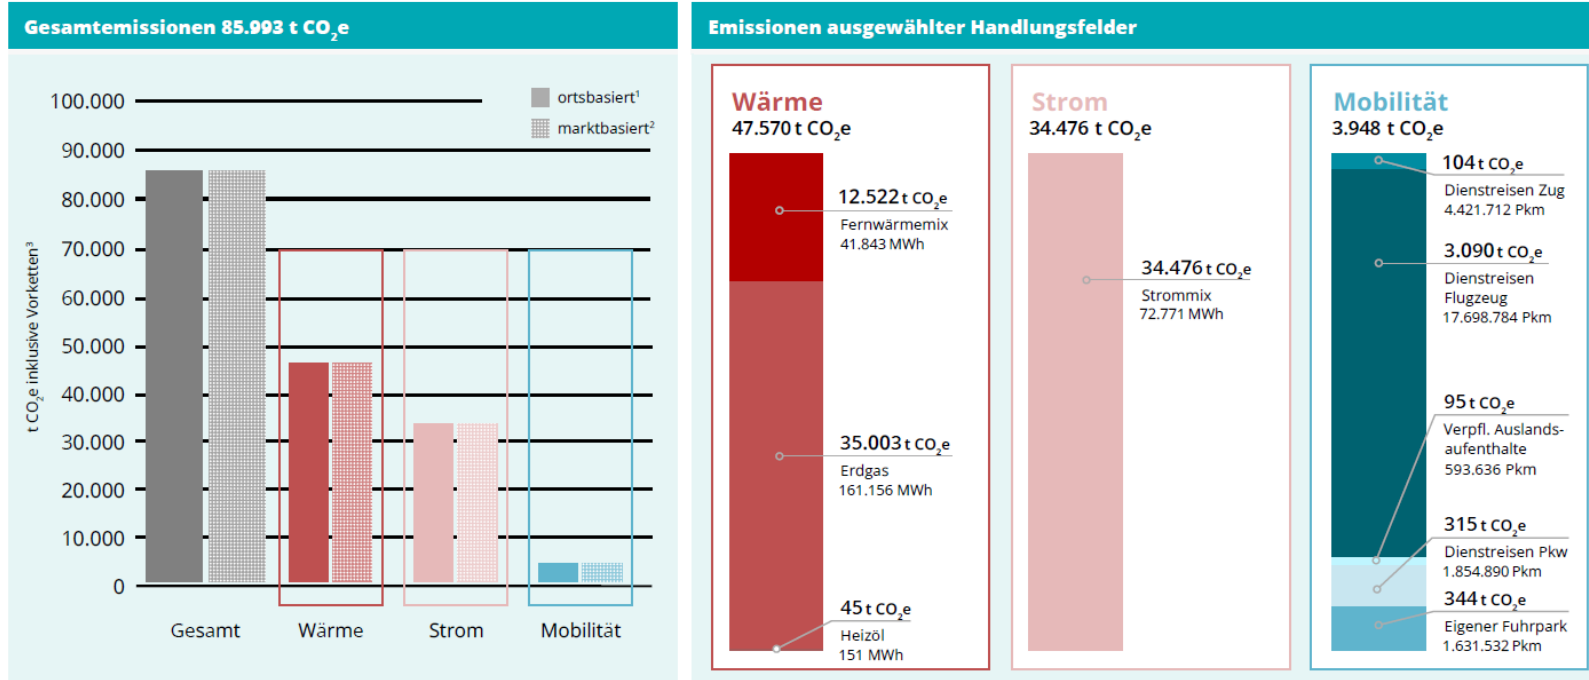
Gesamtemissionen 85.993 t $CO_2$e

100.000
90.000
80.000
70.000
60.000
50.000
40.000
30.000
20.000
10.000
0

ortsbasiert¹
marktbasiert²

t $CO_2$e inklusive Vorketten³

Gesamt
Wärme
Strom
Mobilität

Emissionen ausgewählter Handlungsfelder

Wärme
47.570 t $CO_2$e

12.522 t $CO_2$e
Fernwärmemix
41.843 MWh

35.003 t $CO_2$e
Erdgas
161.156 MWh

45 t $CO_2$e
Heizöl
151 MWh

Strom
34.476 t $CO_2$e

34.476 t $CO_2$e
Strommix
72.771 MWh

Mobilität
3.948 t $CO_2$e

104 t $CO_2$e
Dienstreisen Zug
4.421.712 Pkm

3.090 t $CO_2$e
Dienstreisen Flugzeug
17.698.784 Pkm

95 t $CO_2$e
Verpfl. Auslandsaufenthalte
593.636 Pkm

315 t $CO_2$e
Dienstreisen Pkw
1.854.890 Pkm

344 t $CO_2$e
Eigener Fuhrpark
1.631.532 Pkm